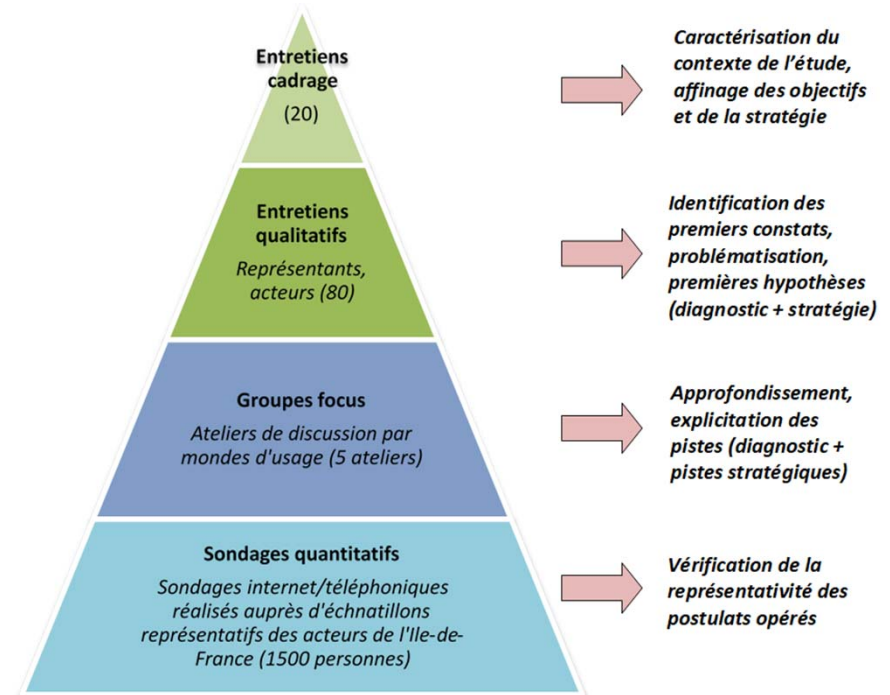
Entretiens cadrage
(20)

Caractérisation du contexte de l'étude, affinage des objectifs et de la stratégie

Entretiens qualitatifs
Représentants, acteurs (80)

Identification des premiers constats, problématisation, premières hypothèses (diagnostic + stratégie)

Groupes focus
Ateliers de discussion par mondes d'usage (5 ateliers)

Approfondissement, explicitation des pistes (diagnostic + pistes stratégiques)

Sondages quantitatifs
Sondages internet/téléphoniques réalisés auprès d'échnatillons représentatifs des acteurs de l'Ile-de-France (1500 personnes)

Vérification de la représentativité des postulats opérés